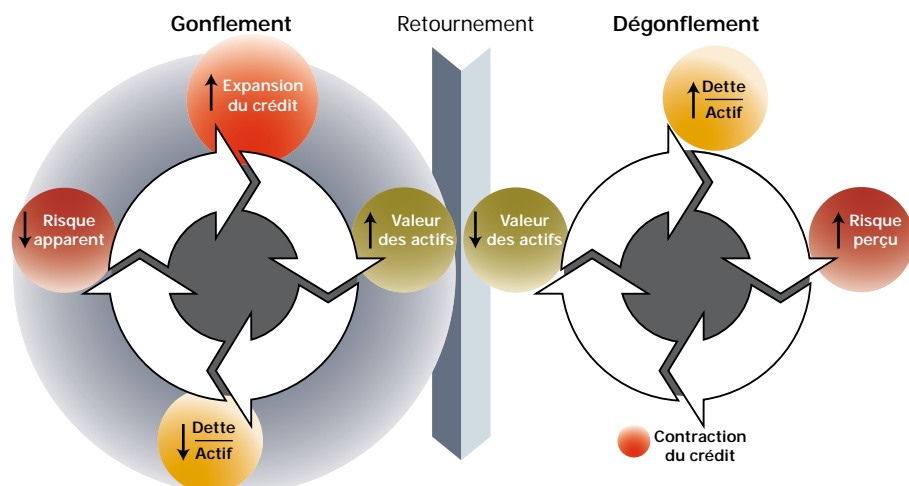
Gonflement

Retournement

Dégonflement

↑ Expansion du crédit

↓ Risque apparent

↑ Valeur des actifs

↓ $\frac{\text{Dette}}{\text{Actif}}$

↓ Valeur des actifs

↑ $\frac{\text{Dette}}{\text{Actif}}$

↑ Risque perçu

Contraction du crédit